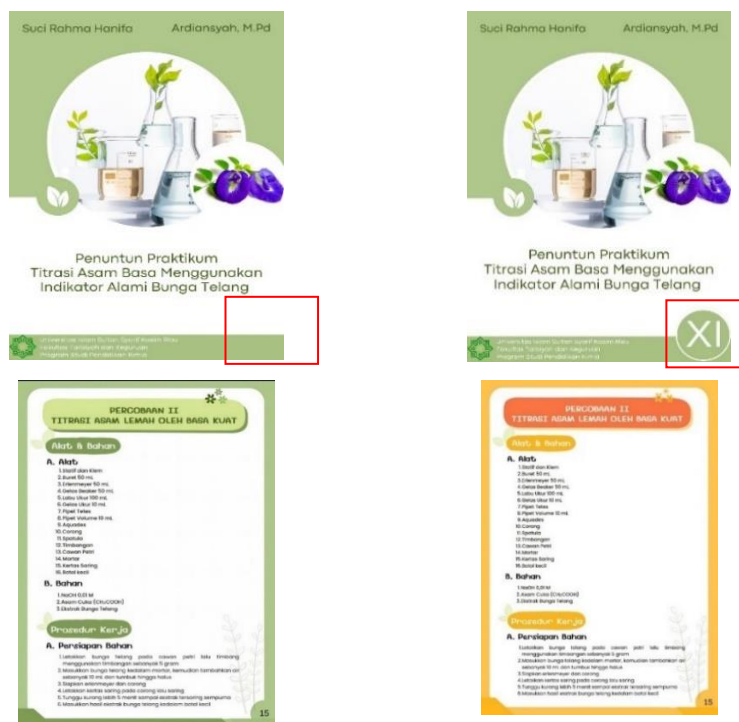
Suci Rahma Hanifa

Ardiansyah, M.Pd

Penuntun Praktikum
Titrasi Asam Basa Menggunakan
Indikator Alami Bunga Telang

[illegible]

Suci Rahma Hanifa

Ardiansyah, M.Pd

Penuntun Praktikum
Titrasi Asam Basa Menggunakan
Indikator Alami Bunga Telang

XI

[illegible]

PERCOBAAN II
TITRASI ASAM LEMAH OLEH BASA KUAT

Alat & Bahan

A. Alat
1. Statif dan Klem
2. Buret 50 mL
3. Erlenmeyer 50 mL
4. Gelas Beaker 50 mL
5. Labu Ukur 100 mL
6. Gelas Ukur 10 mL
7. Pipet Tetes
8. Pipet Volume 10 mL
9. Aquades
10. Corong
11. Spatula
12. Timbangan
13. Cawan Petri
14. Mortar
15. Kertas Saring
16. Botol kecil

B. Bahan
1. NaOH 0,01 M
2. Asam Cuka ($CH_3COOH$)
3. Ekstrak Bunga Telang

Prosedur Kerja

A. Persiapan Bahan
1. Letakkan bunga telang pada cawan petri lalu timbang menggunakan timbangan sebanyak 5 gram
2. Masukkan bunga telang kedalam mortar, kemudian tambahkan air sebanyak 10 mL dan tumbuk hingga halus
3. Siapkan erlenmeyer dan corong
4. Letakkan kertas saring pada corong lalu saring
5. Tunggu kurang lebih 5 menit sampai ekstrak tersaring sempurna
6. Masukkan hasil ekstrak bunga telang kedalam botol kecil

15

PERCOBAAN II
TITRASI ASAM LEMAH OLEH BASA KUAT

Alat & Bahan

A. Alat
1. Statif dan Klem
2. Buret 50 mL
3. Erlenmeyer 50 mL
4. Gelas Beaker 50 mL
5. Labu Ukur 100 mL
6. Gelas Ukur 10 mL
7. Pipet Tetes
8. Pipet Volume 10 mL
9. Aquades
10. Corong
11. Spatula
12. Timbangan
13. Cawan Petri
14. Mortar
15. Kertas Saring
16. Botol kecil

B. Bahan
1. NaOH 0,01 M
2. Asam Cuka ($CH_3COOH$)
3. Ekstrak Bunga Telang

Prosedur Kerja

A. Persiapan Bahan
1. Letakkan bunga telang pada cawan petri lalu timbang menggunakan timbangan sebanyak 5 gram
2. Masukkan bunga telang kedalam mortar, kemudian tambahkan air sebanyak 10 mL dan tumbuk hingga halus
3. Siapkan erlenmeyer dan corong
4. Letakkan kertas saring pada corong lalu saring
5. Tunggu kurang lebih 5 menit sampai ekstrak tersaring sempurna
6. Masukkan hasil ekstrak bunga telang kedalam botol kecil

15